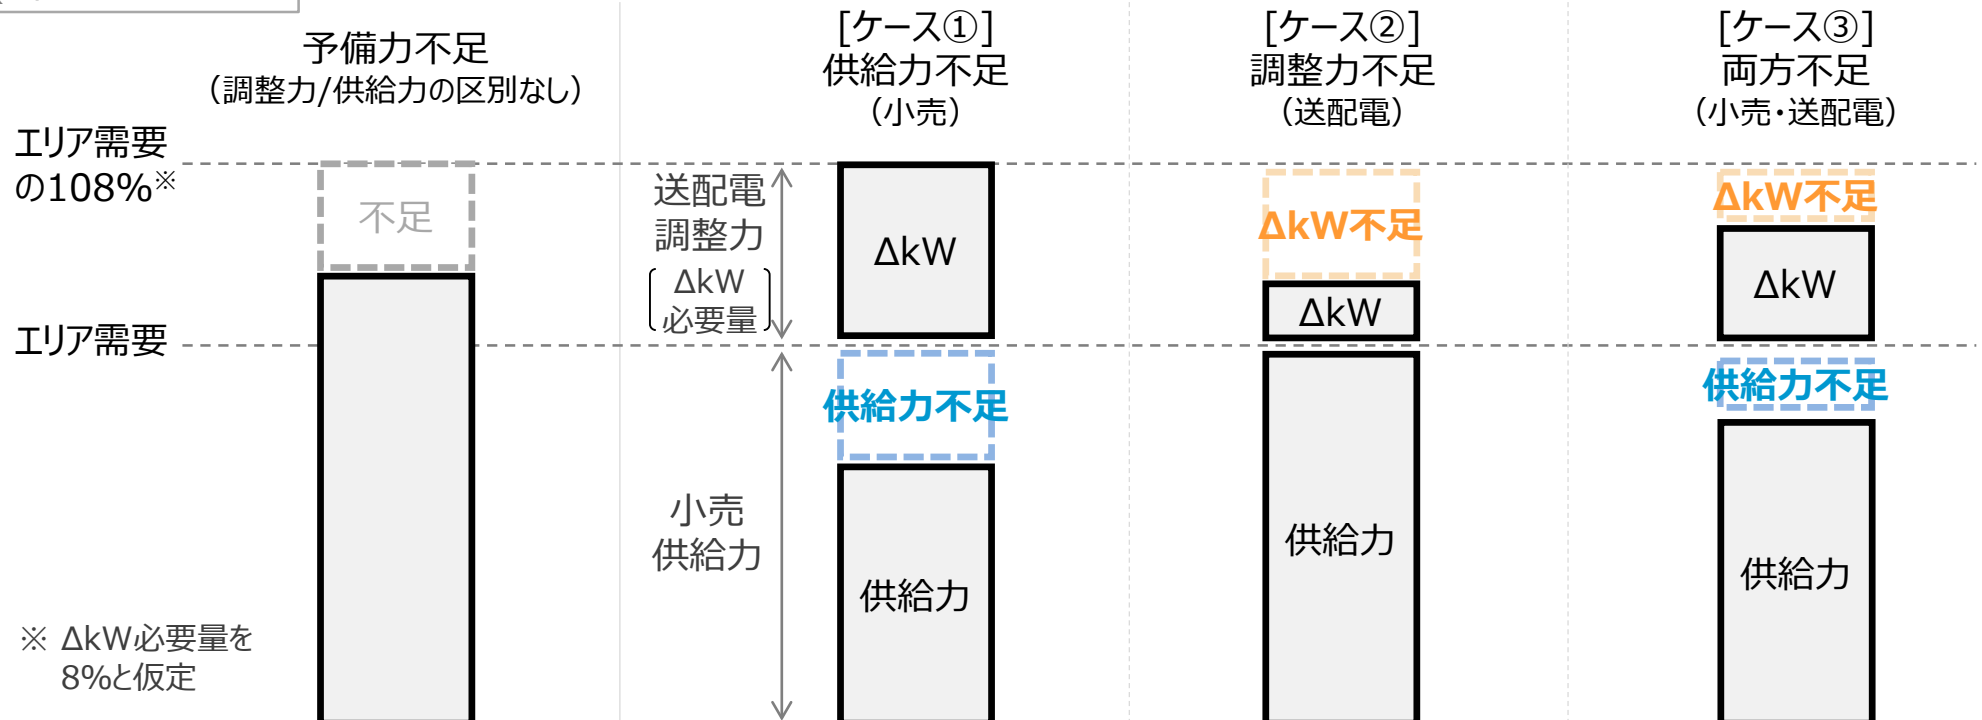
予備力不足
（調整力/供給力の区別なし）

[ケース①]
供給力不足
（小売）

[ケース②]
調整力不足
（送配電）

[ケース③]
両方不足
（小売・送配電）

エリア需要の108%※

不足

送配電調整力
（ΔkW必要量）

ΔkW

ΔkW不足

ΔkW

ΔkW不足

ΔkW

エリア需要

供給力不足

供給力不足

小売供給力

供給力

供給力

供給力

※ ΔkW必要量を8%と仮定